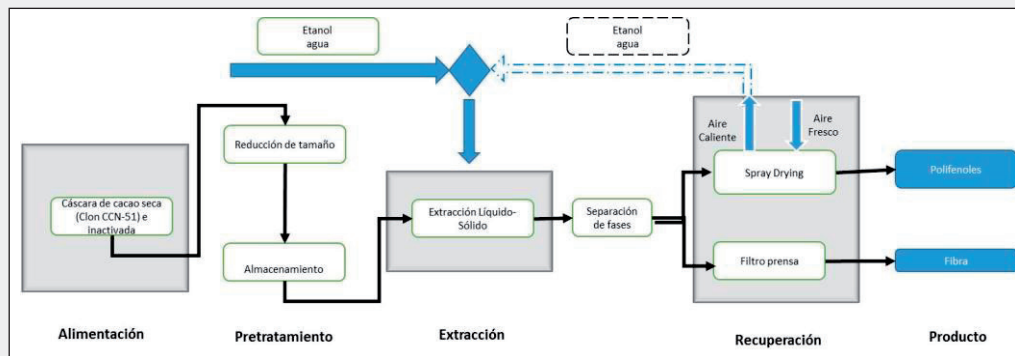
Etanol agua

Etanol agua

Reducción de tamaño

Cáscara de cacao seca (Clon CCN-51) e inactivada

Almacenamiento

Extracción Líquido-Sólido

Separación de fases

Aire Caliente

Aire Fresco

Spray Drying

Polifenoles

Filtro prensa

Fibra

Alimentación

Pretratamiento

Extracción

Recuperación

Producto